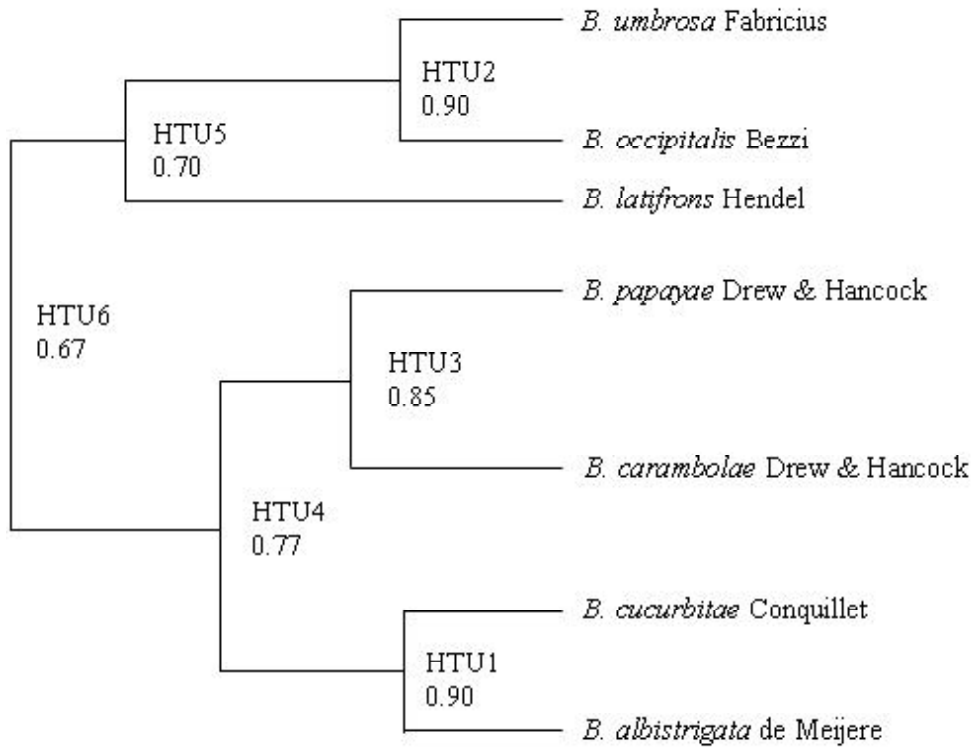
B. umbrosa Fabricius

HTU2
0.90

HTU5
0.70

B. occipitalis Bezzi

B. latifrons Hendel

HTU6
0.67

B. papayae Drew & Hancock

HTU3
0.85

B. carambolae Drew & Hancock

HTU4
0.77

B. cucurbitae Conquillet

HTU1
0.90

B. albistrigata de Meijere